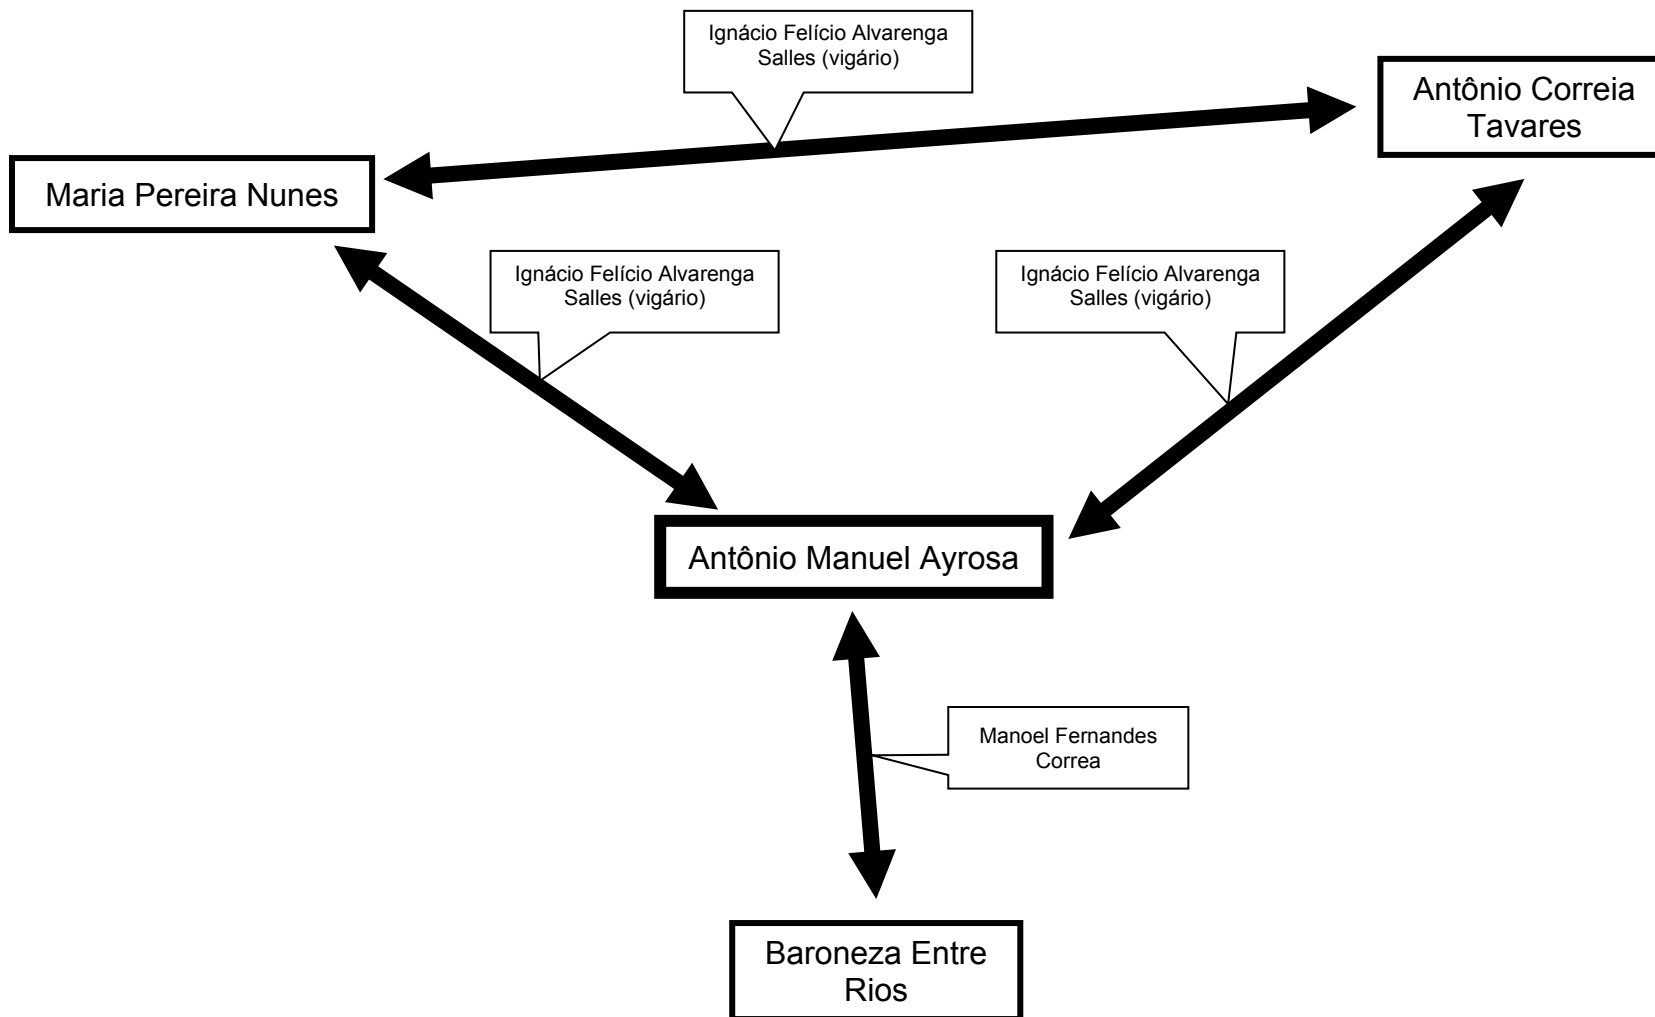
Ignácio Felício Alvarenga Salles (vigário)

Antônio Correia Tavares

Maria Pereira Nunes

Ignácio Felício Alvarenga Salles (vigário)

Ignácio Felício Alvarenga Salles (vigário)

Antônio Manuel Ayrosa

Manoel Fernandes Correa

Baroneza Entre Rios